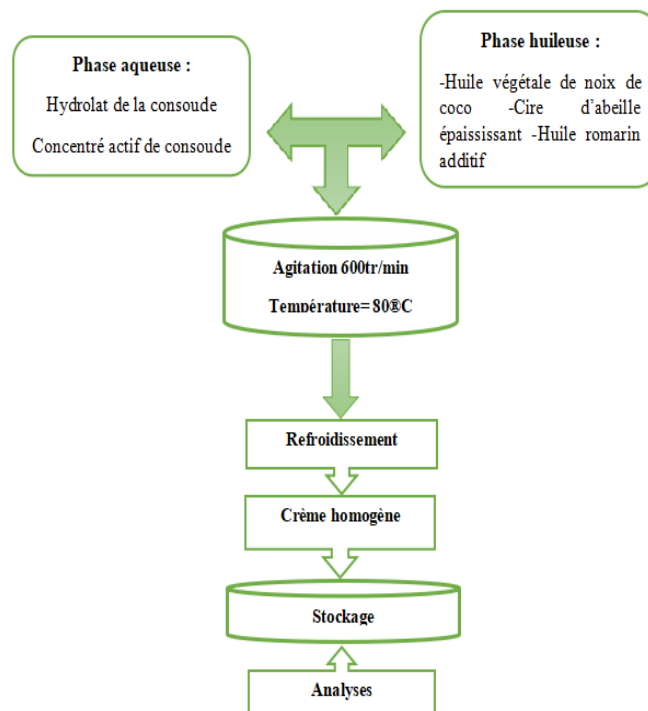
Phase aqueuse :

Hydrolat de la consoude

Concentré actif de consoude

Phase huileuse :

-Huile végétale de noix de coco -Cire d'abeille épaississant -Huile romarin additif

Agitation 600tr/min

Température= 80®C

Refroidissement

Crème homogène

Stockage

Analyses